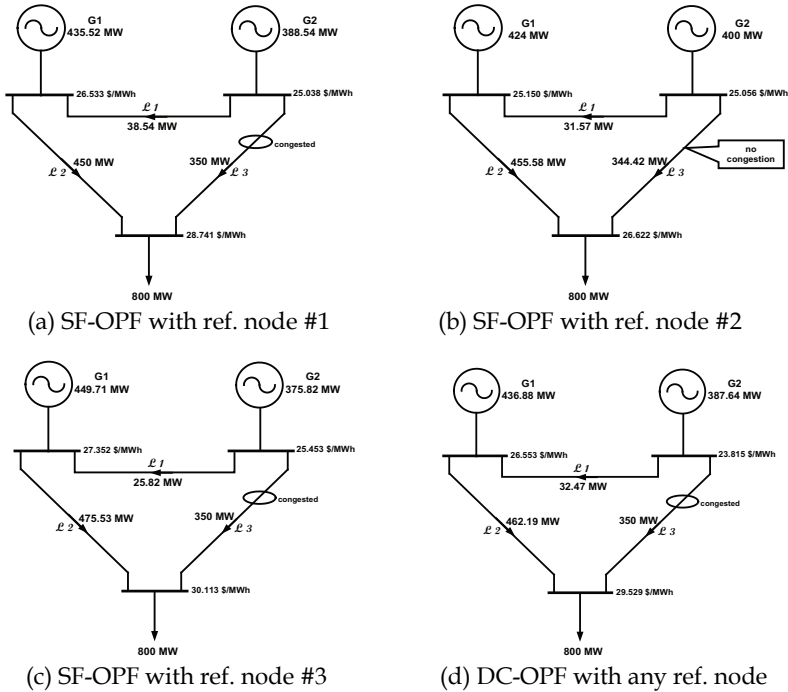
G1
435.52 MW

G2
388.54 MW

26.533 \$/MWh

25.038 \$/MWh

$\mathcal{L}$ 1
38.54 MW

congested

450 MW

350 MW

$\mathcal{L}$ 2

$\mathcal{L}$ 3

28.741 \$/MWh

800 MW

(a) SF-OPF with ref. node #1

G1
424 MW

G2
400 MW

25.150 \$/MWh

25.056 \$/MWh

$\mathcal{L}$ 1
31.57 MW

455.58 MW

344.42 MW

no congestion

$\mathcal{L}$ 2

$\mathcal{L}$ 3

26.622 \$/MWh

800 MW

(b) SF-OPF with ref. node #2

G1
449.71 MW

G2
375.82 MW

27.352 \$/MWh

25.453 \$/MWh

$\mathcal{L}$ 1
25.82 MW

congested

475.53 MW

350 MW

$\mathcal{L}$ 2

$\mathcal{L}$ 3

30.113 \$/MWh

800 MW

(c) SF-OPF with ref. node #3

G1
436.88 MW

G2
387.64 MW

26.553 \$/MWh

23.815 \$/MWh

$\mathcal{L}$ 1
32.47 MW

congested

462.19 MW

350 MW

$\mathcal{L}$ 2

$\mathcal{L}$ 3

29.529 \$/MWh

800 MW

(d) DC-OPF with any ref. node